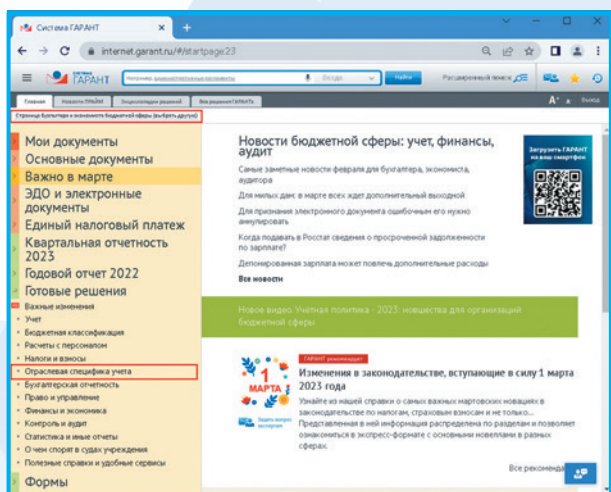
Система ГАРАНТ

internet.garant.ru/#/startpage23

ГАРАНТ

Например, административная ответственность

Везде

Найти

Расширенный поиск

Главная

Новости ПРАЙМ

Энциклопедия решений

Все решения ГАРАНТа

A+

Выход

Страница бухгалтера и экономиста бюджетной сферы (выбрать другую)

Мои документы

Основные документы

Важно в марте

ЭДО и электронные документы

Единый налоговый платеж

Квартальная отчетность 2023

Годовой отчет 2022

Готовые решения

Важные изменения

Учет

Бюджетная классификация

Расчеты с персоналом

Налоги и взносы

Отраслевая специфика учета

Бухгалтерская отчетность

Право и управление

Финансы и экономика

Контроль и аудит

Статистика и иные отчеты

О чем спорят в судах учреждения

Полезные справки и удобные сервисы

Формы

Новости бюджетной сферы: учет, финансы, аудит

Самые заметные новости февраля для бухгалтера, экономиста, аудитора

Для милых дам: в марте всех ждет дополнительный выходной

Для признания электронного документа ошибочным его нужно аннулировать

Когда подавать в Росстат сведения о просроченной задолженности по зарплате?

Депонированная зарплата может повлечь дополнительные расходы

Все новости

Загрузить ГАРАНТ на ваш смартфон

Новое видео. Учетная политика - 2023: новшества для организаций бюджетной сферы

1 МАРТА

Задать вопрос эксперту

ГАРАНТ рекомендует

Изменения в законодательстве, вступающие в силу 1 марта 2023 года

Узнайте из нашей справки о самых важных мартовских новациях в законодательстве по налогам, страховым взносам и не только... Представленная в ней информация распределена по разделам и позволяет ознакомиться в экспресс-формате с основными новеллами в разных сферах.

Все рекоменда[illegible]